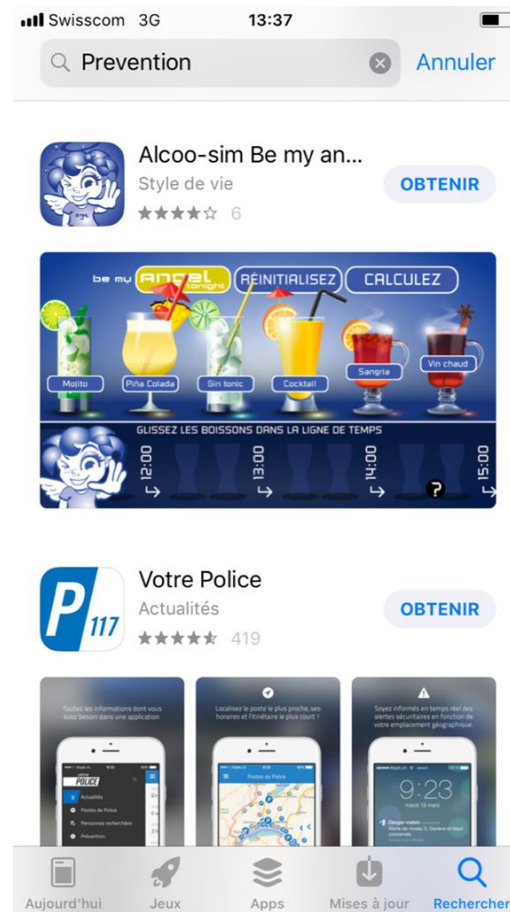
Swisscom 3G 13:37

Prevention Annuler

Alcoo-sim Be my an...
Style de vie
6
OBTENIR

be my angel tonight RÉINITIALISEZ CALCULEZ

Mojito Piña Colada Gin tonic Cocktail Sangria Vin chaud

GLISSEZ LES BOISSONS DANS LA LIGNE DE TEMPS

12:00 13:00 14:00 15:00

?

P 117
Votre Police
Actualités
419
OBTENIR

Toutes les informations dont vous avez besoin dans une application.

Localisez le poste le plus proche, ses horaires et l'itinéraire le plus court !

Soyez informés en temps réel des alertes sécuritaires en fonction de votre emplacement géographique.

POLICE
Actualités
Postes de Police
Personnes recherchées
Prévention

Postes de Police

9:23

Aujourd'hui Jeux Apps Mises à jour Rechercher